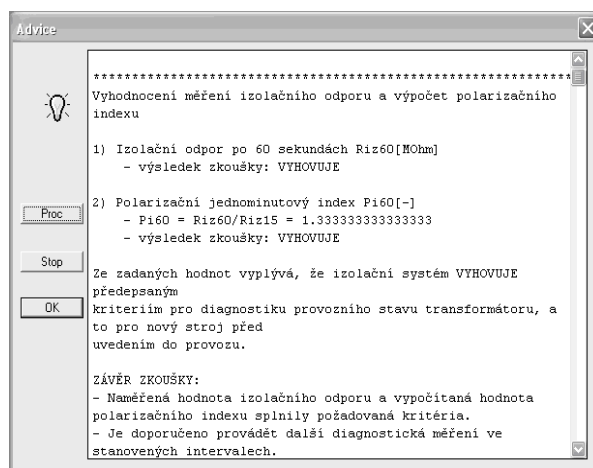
Advice

Proc
Stop
OK

**********************************************************
Vyhodnocení měření izolačního odporu a výpočet polarizačního indexu

1) Izolační odpor po 60 sekundách Riz60[MOhm]
   - výsledek zkoušky: VYHOVUJE

2) Polarizační jednominutový index Pi60[-]
   - Pi60 = Riz60/Riz15 = 1.333333333333333
   - výsledek zkoušky: VYHOVUJE

Ze zadaných hodnot vyplývá, že izolační systém VYHOVUJE předepsaným
kriteriím pro diagnostiku provozního stavu transformátoru, a to pro nový stroj před
uvedením do provozu.

ZÁVĚR ZKOUŠKY:
- Naměřená hodnota izolačního odporu a vypočítaná hodnota polarizačního indexu splnily požadovaná kritéria.
- Je doporučeno provádět další diagnostická měření ve stanovených intervalech.